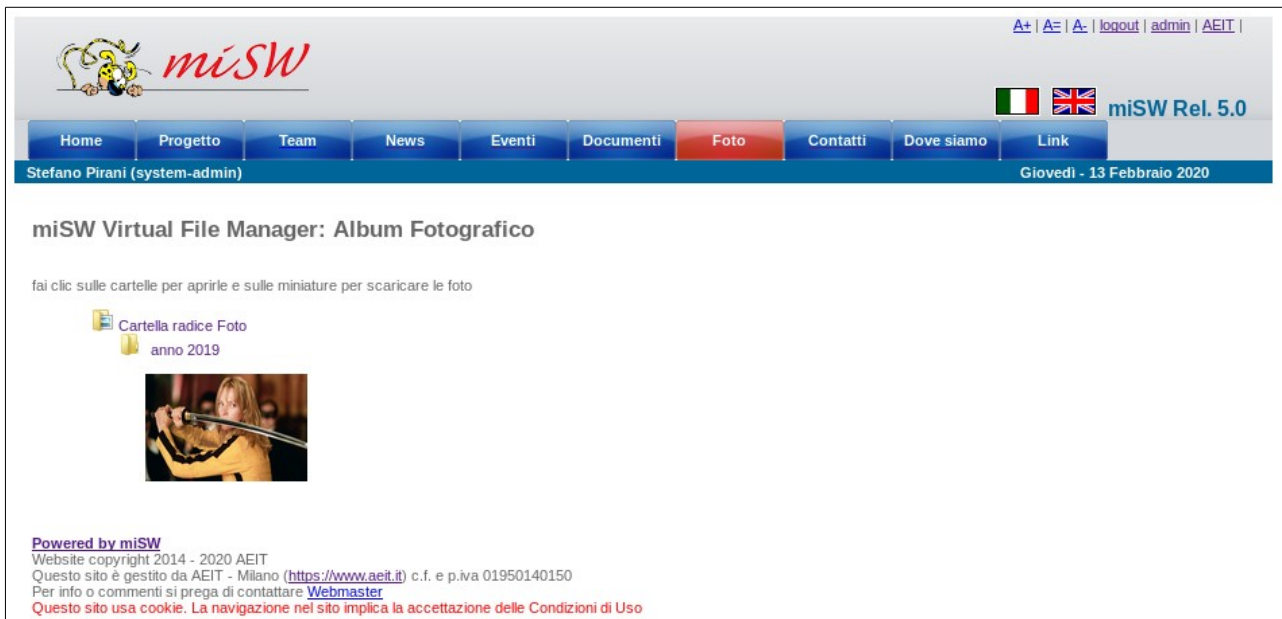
miSW

A+ | A= | A- | logout | admin | AEIT |

miSW Rel. 5.0

Home Progetto Team News Eventi Documenti Foto Contatti Dove siamo Link

Stefano Pirani (system-admin)

Giovedì - 13 Febbraio 2020

miSW Virtual File Manager: Album Fotografico

fai clic sulle cartelle per aprirle e sulle miniature per scaricare le foto

Cartella radice Foto

anno 2019

Powered by miSW
Website copyright 2014 - 2020 AEIT
Questo sito è gestito da AEIT - Milano (https://www.aeit.it) c.f. e p.iva 01950140150
Per info o commenti si prega di contattare Webmaster
Questo sito usa cookie. La navigazione nel sito implica la accettazione delle Condizioni di Uso